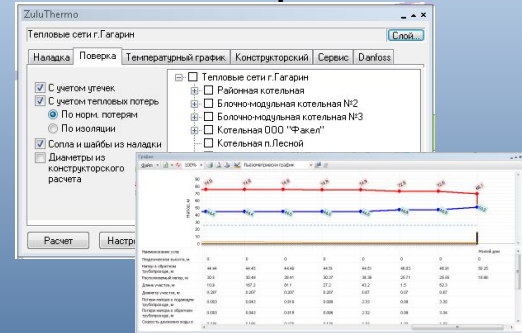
ZuluThermo

Тепловые сети г.Гагарин

Слой...

Наладка | Поверка | Температурный график | Конструкторский | Сервис | Danfoss

С учетом утечек

С учетом тепловых потерь

По норм. потерям

По изоляции

Сопла и шайбы из наладки

Диаметры из конструкторского расчета

Тепловые сети г.Гагарин

Районная котельная

Блочно-модульная котельная №2

Блочно-модульная котельная №3

Котельная ООО "Факел"

Котельная п.Лесной

Расчет

Настр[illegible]

График

Пьезометрический график

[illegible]